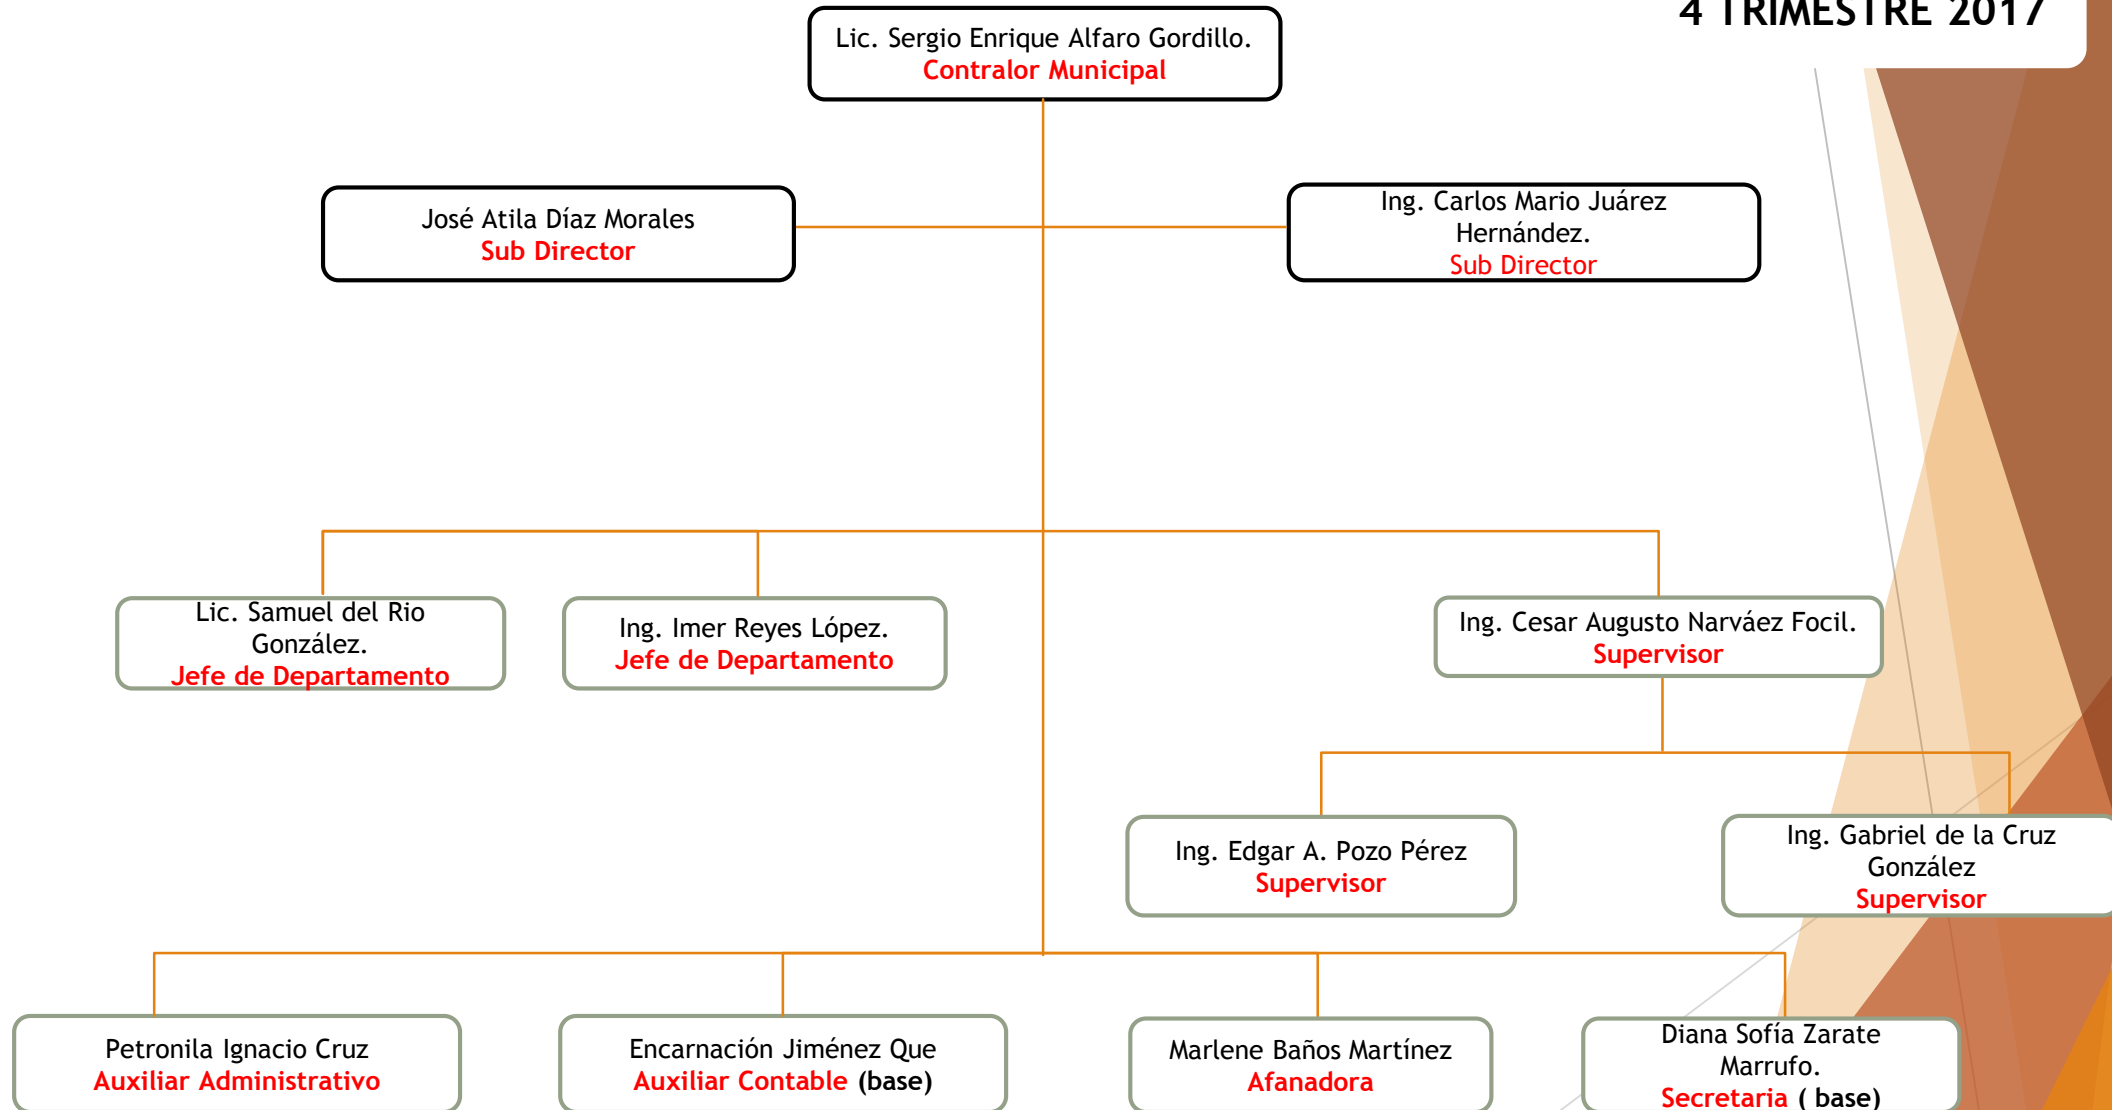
4 TRIMESTRE 2017

Lic. Sergio Enrique Alfaro Gordillo.
Contralor Municipal

José Atila Díaz Morales
Sub Director

Ing. Carlos Mario Juárez Hernández.
Sub Director

Lic. Samuel del Rio González.
Jefe de Departamento

Ing. Imer Reyes López.
Jefe de Departamento

Ing. Cesar Augusto Narváez Focil.
Supervisor

Ing. Edgar A. Pozo Pérez
Supervisor

Ing. Gabriel de la Cruz González
Supervisor

Petronila Ignacio Cruz
Auxiliar Administrativo

Encarnación Jiménez Que
Auxiliar Contable (base)

Marlene Baños Martínez
Afanadora

Diana Sofía Zarate Marrufo.
Secretaria ( base)